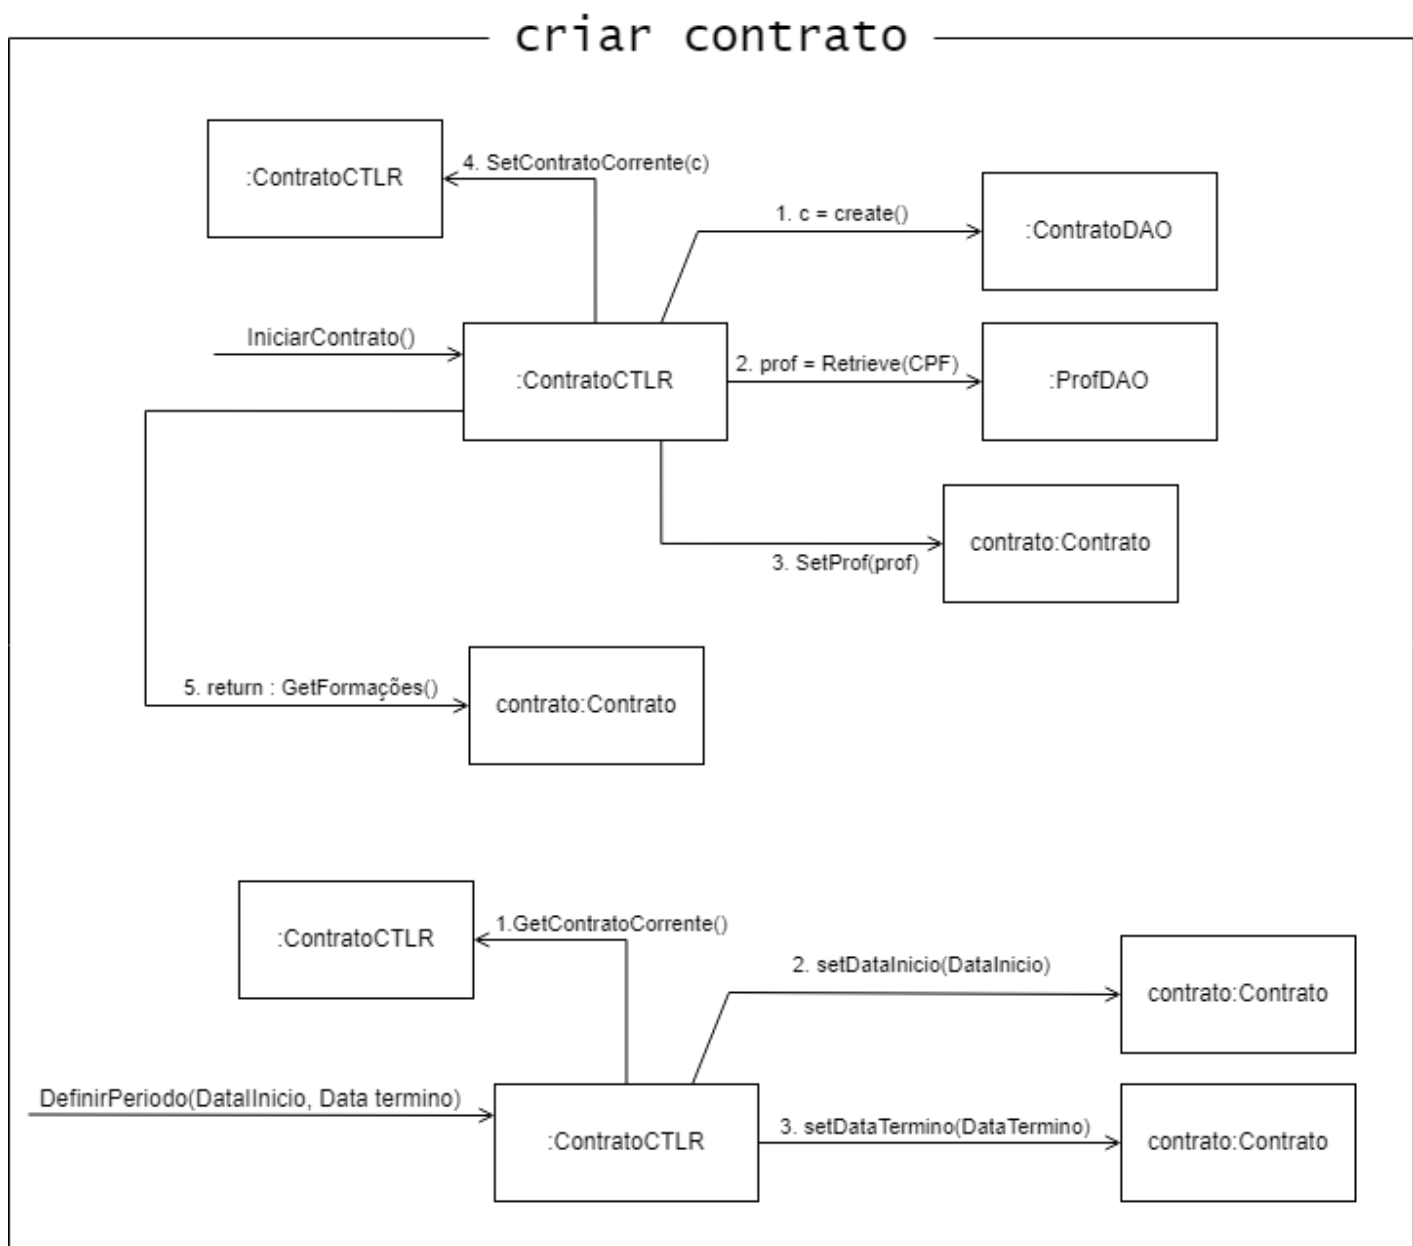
criar contrato

:ContratoCTLR

4. SetContratoCorrente(c)

1. c = create()

:ContratoDAO

IniciarContrato()

:ContratoCTLR

2. prof = Retrieve(CPF)

:ProfDAO

contrato:Contrato

3. SetProf(prof)

5. return : GetFormações()

contrato:Contrato

:ContratoCTLR

1.GetContratoCorrente()

2. setDataInicio(DataInicio)

contrato:Contrato

DefinirPeriodo(DataIInicio, Data termino)

:ContratoCTLR

3. setDataTermino(DataTermino)

contrato:Contrato